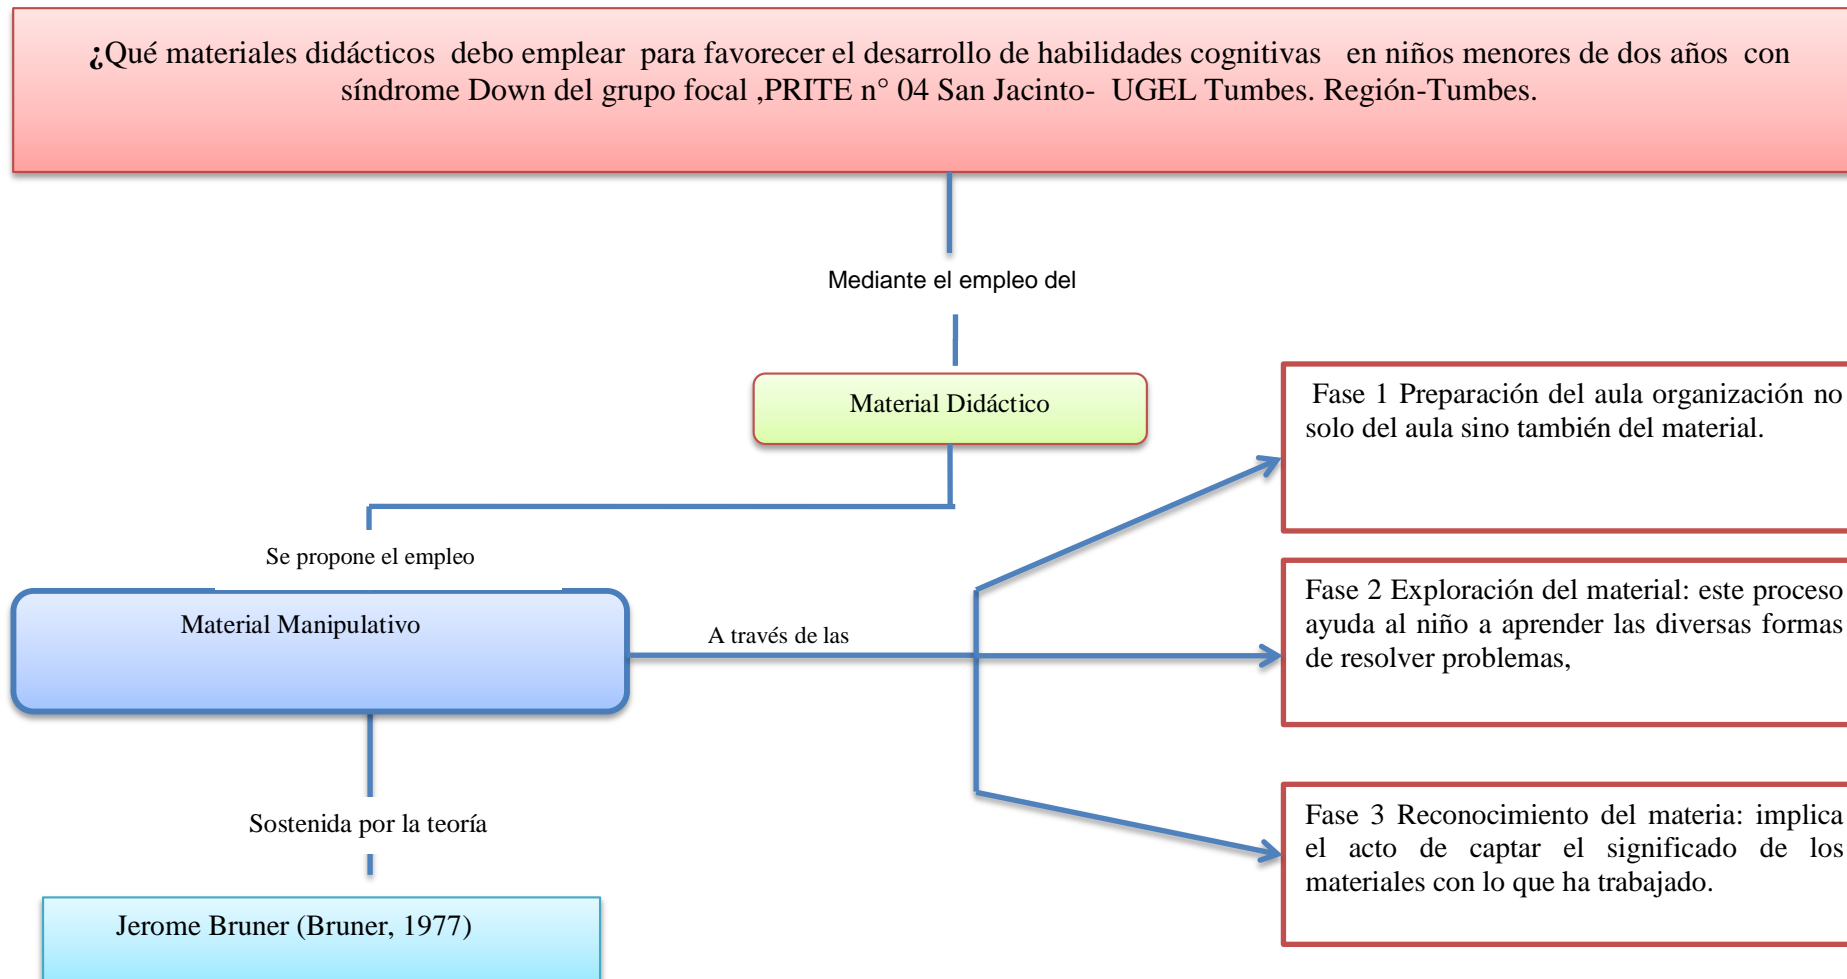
¿Qué materiales didácticos debo emplear para favorecer el desarrollo de habilidades cognitivas en niños menores de dos años con síndrome Down del grupo focal ,PRITE n° 04 San Jacinto- UGEL Tumbes. Región-Tumbes.

Mediante el empleo del

Material Didáctico

Se propone el empleo

Material Manipulativo

A través de las

Fase 1 Preparación del aula organización no solo del aula sino también del material.

Fase 2 Exploración del material: este proceso ayuda al niño a aprender las diversas formas de resolver problemas,

Fase 3 Reconocimiento del materia: implica el acto de captar el significado de los materiales con lo que ha trabajado.

Sostenida por la teoría

Jerome Bruner (Bruner, 1977)